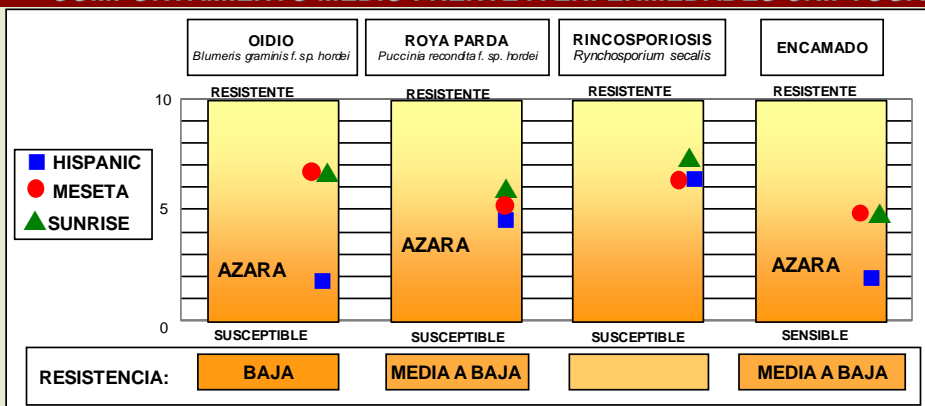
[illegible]

OIDIO
*Blumeris graminis f. sp. hordei*

ROYA PARDA
*Puccinia recondita f. sp. hordei*

RINCOSPORIOSIS
*Rynchosporium secalis*

ENCAMADO

■ HISPANIC
● MESETA
▲ SUNRISE

10
5
0

RESISTENTE
AZARA
SUSCEPTIBLE

RESISTENTE
AZARA
SUSCEPTIBLE

RESISTENTE
SUSCEPTIBLE

RESISTENTE
AZARA
SENSIBLE

RESISTENCIA: BAJA | MEDIA A BAJA | | MEDIA A BAJA